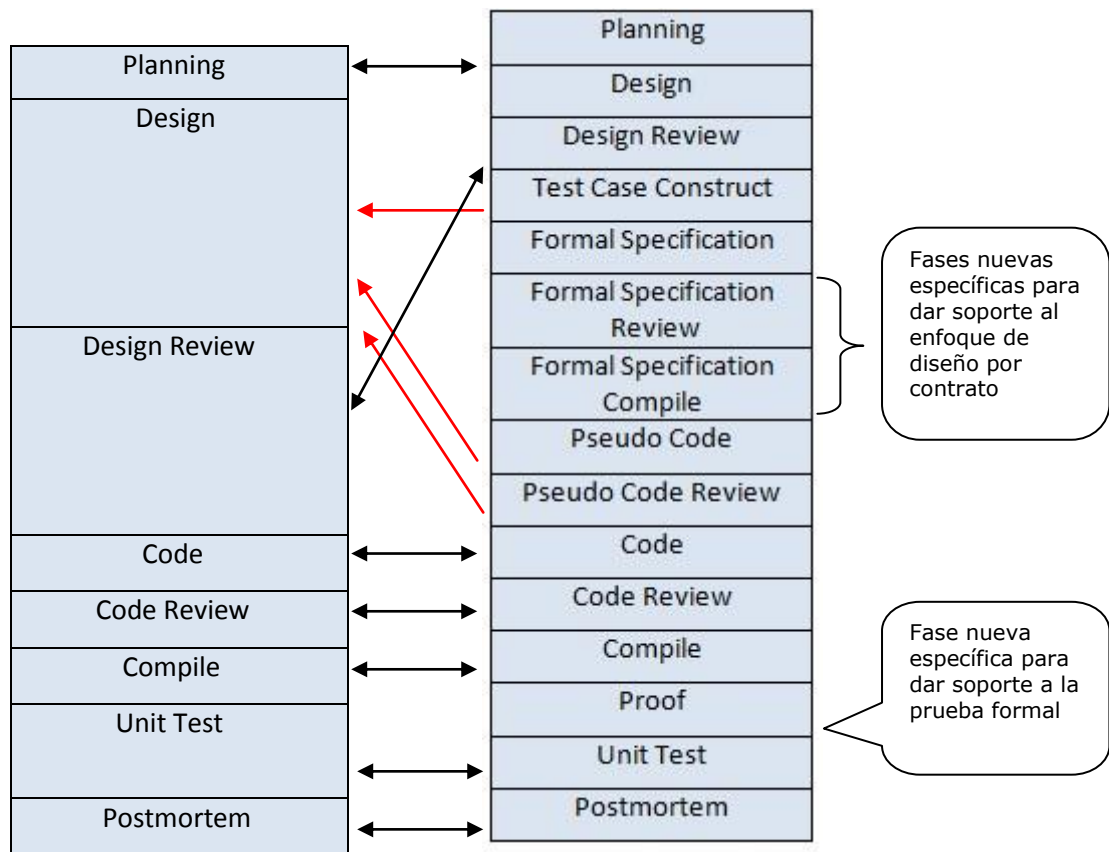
Planning
Design
Design Review
Code
Code Review
Compile
Unit Test
Postmortem

Planning
Design
Design Review
Test Case Construct
Formal Specification
Formal Specification Review
Formal Specification Compile
Pseudo Code
Pseudo Code Review
Code
Code Review
Compile
Proof
Unit Test
Postmortem

Fases nuevas específicas para dar soporte al enfoque de diseño por contrato

Fase nueva específica para dar soporte a la prueba formal